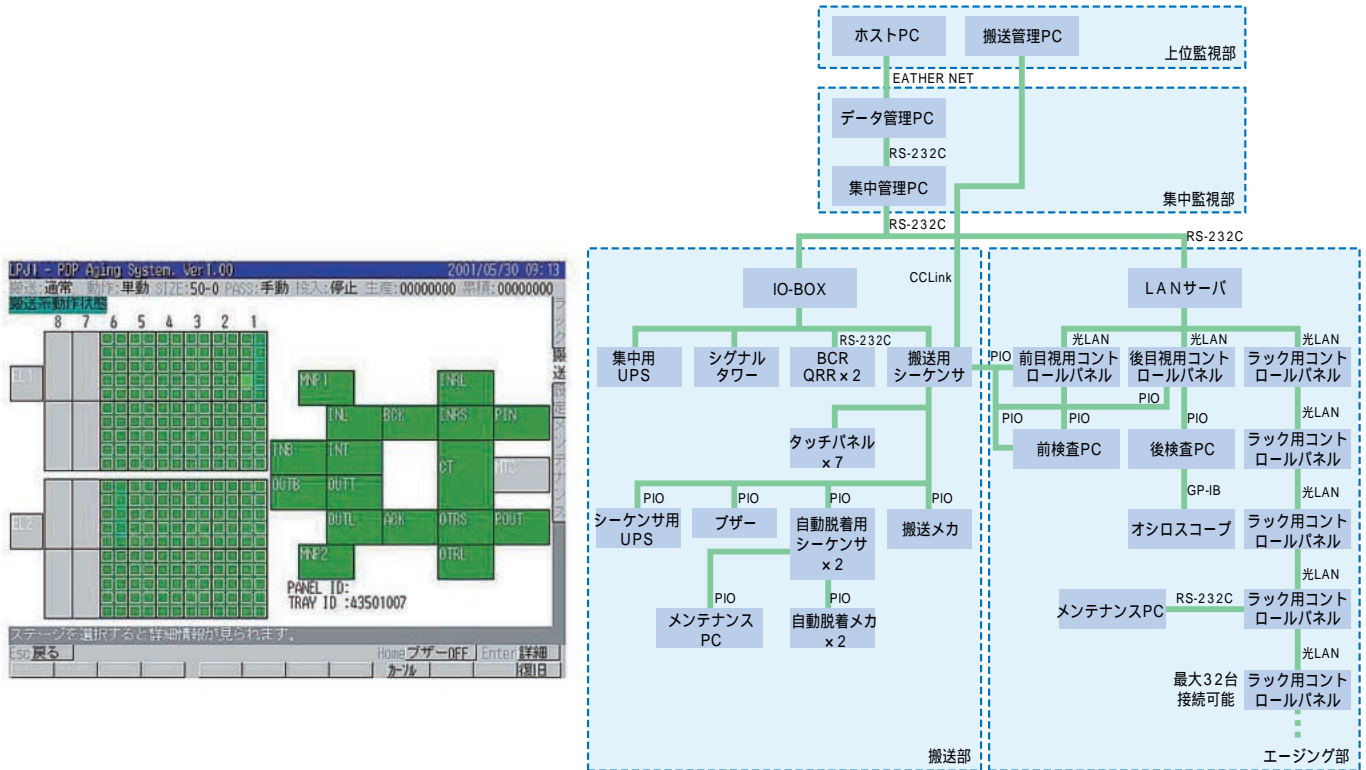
LPJ1 - PDP Aging System. Ver1.00 2001/05/30 09:13
搬送:通常 動作:単動 SIZE:50-0 PASS:手動 投入:停止 生産:00000000 累積:00000000
搬送系動作状態

8 7 6 5 4 3 2 1

EL1
EL2

MNP1 INRL
INL BCK INRS PIN
TNB INT CT NTC
OUTB OUTT
OUTL ACK OTRS POUT
MNP2 OTRL

PANEL ID:
TRAY ID :43501007

ラック 搬送 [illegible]

ステージを選択すると詳細情報が見られます。
Esc 戻る Home ブザーOFF Enter 詳細
カーソル 復旧

ホストPC
搬送管理PC
上位監視部
EATHER NET
データ管理PC
RS-232C
集中管理PC
集中監視部
RS-232C
RS-232C
IO-BOX
CCLink
LANサーバ
RS-232C
光LAN
光LAN
光LAN
集中用UPS
シグナルタワー
BCR QRR×2
搬送用シーケンサ
PIO
前目視用コントロールパネル
後目視用コントロールパネル
ラック用コントロールパネル
PIO
PIO
PIO
PIO
光LAN
前検査PC
後検査PC
ラック用コントロールパネル
タッチパネル×7
GP-IB
光LAN
PIO
PIO
PIO
PIO
シーケンサ用UPS
ブザー
自動脱着用シーケンサ×2
搬送メカ
オシロスコープ
ラック用コントロールパネル
光LAN
PIO
PIO
メンテナンスPC
RS-232C
メンテナンスPC
自動脱着メカ×2
ラック用コントロールパネル
光LAN
最大32台接続可能
ラック用コントロールパネル
搬送部
エージング部